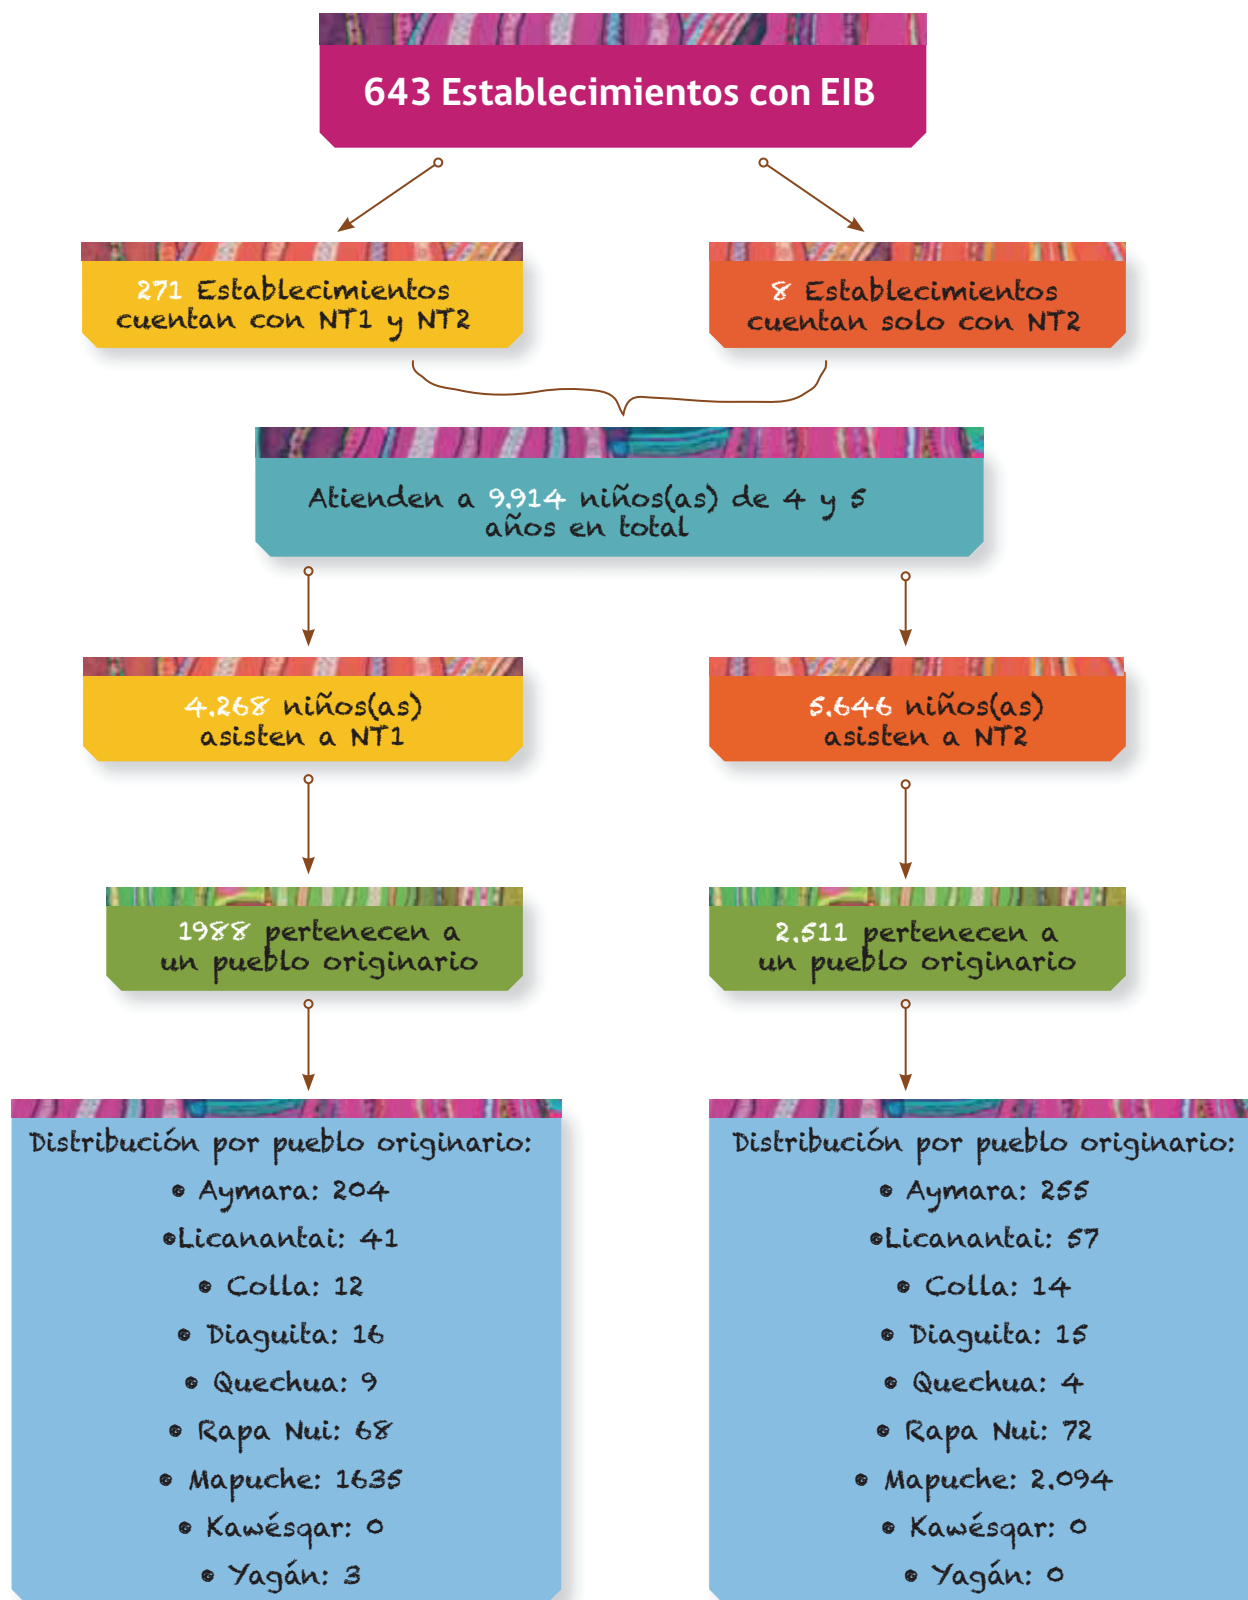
643 Establecimientos con EIB

271 Establecimientos cuentan con NT1 y NT2

8 Establecimientos cuentan solo con NT2

Atienden a 9.914 niños(as) de 4 y 5 años en total

4.268 niños(as) asisten a NT1

5.646 niños(as) asisten a NT2

1988 pertenecen a un pueblo originario

2.511 pertenecen a un pueblo originario

Distribución por pueblo originario:
• Aymara: 204
•Licanantai: 41
• Colla: 12
• Diaguita: 16
• Quechua: 9
• Rapa Nui: 68
• Mapuche: 1635
• Kawésqar: 0
• Yagán: 3

Distribución por pueblo originario:
• Aymara: 255
•Licanantai: 57
• Colla: 14
• Diaguita: 15
• Quechua: 4
• Rapa Nui: 72
• Mapuche: 2.094
• Kawésqar: 0
• Yagán: 0